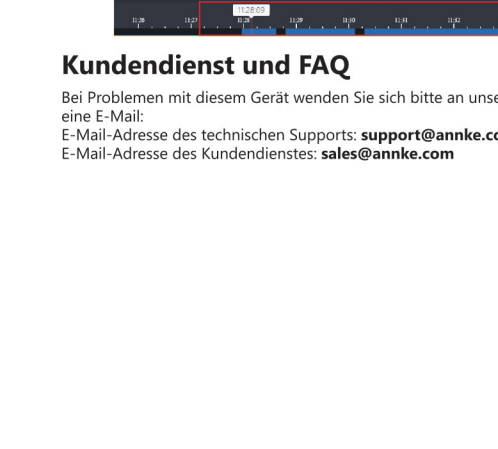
11:26:09
11:26 11:27 11:28 11:29 11:30 11:31 11:32

Kundendienst und FAQ

Bei Problemen mit diesem Gerät wenden Sie sich bitte an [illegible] eine E-Mail:
E-Mail-Adresse des technischen Supports: **support@annke.co**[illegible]
E-Mail-Adresse des Kundendienstes: **sales@annke.com**